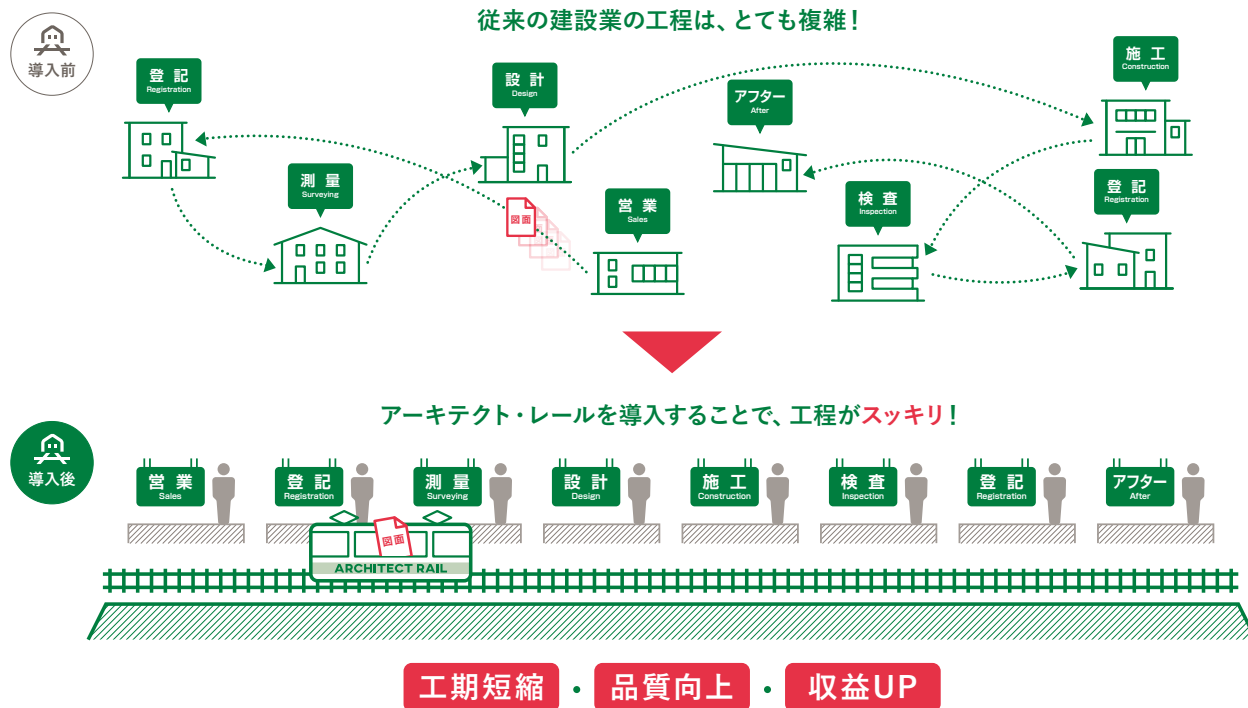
導入前

従来の建設業の工程は、とても複雑！

登記
Registration

測量
Surveying

設計
Design

図面

営業
Sales

アフター
After

検査
Inspection

施工
Construction

登記
Registration

アーキテクト・レールを導入することで、工程がスッキリ！

導入後

営業
Sales

登記
Registration

測量
Surveying

設計
Design

施工
Construction

検査
Inspection

登記
Registration

アフター
After

図面

ARCHITECT RAIL

工期短縮 ・ 品質向上 ・ 収益UP